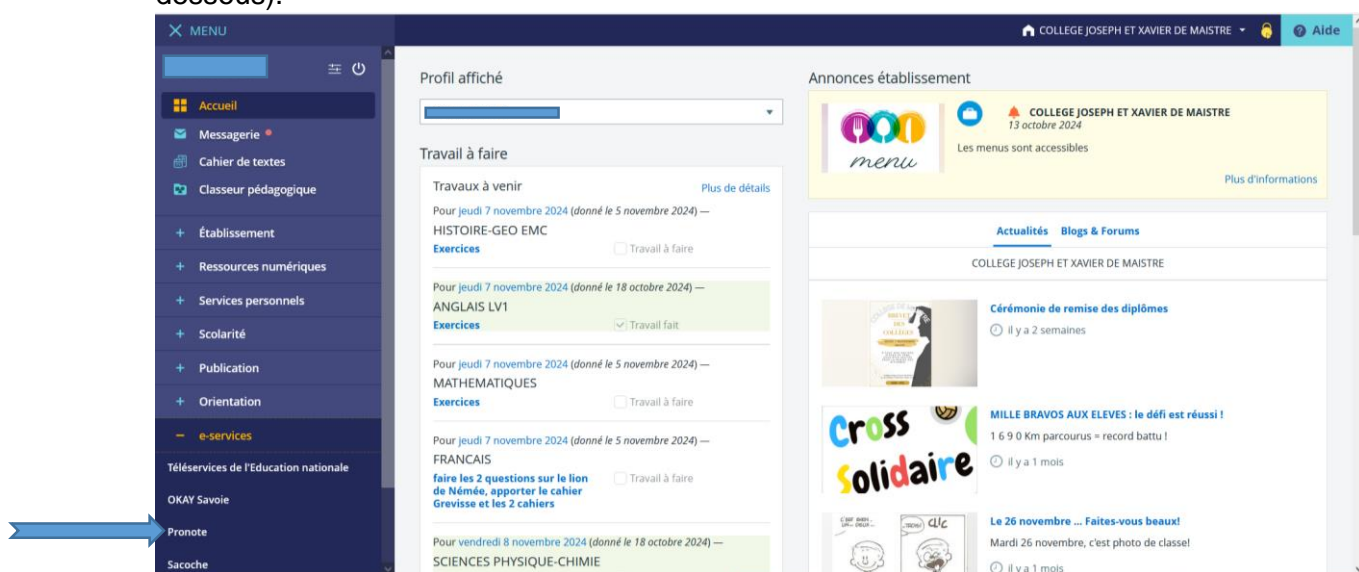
dessous).

MENU

COLLEGE JOSEPH ET XAVIER DE MAISTRE

Aide

Accueil
Messagerie
Cahier de textes
Classeur pédagogique
+ Établissement
+ Ressources numériques
+ Services personnels
+ Scolarité
+ Publication
+ Orientation
− e-services
Téléservices de l'Education nationale
OKAY Savoie
Pronote
Sacoche

Profil affiché

Travail à faire

Travaux à venir
Plus de détails

Pour jeudi 7 novembre 2024 (donné le 5 novembre 2024) —
HISTOIRE-GEO EMC
Exercices
Travail à faire

Pour jeudi 7 novembre 2024 (donné le 18 octobre 2024) —
ANGLAIS LV1
Exercices
Travail fait

Pour jeudi 7 novembre 2024 (donné le 5 novembre 2024) —
MATHEMATIQUES
Exercices
Travail à faire

Pour jeudi 7 novembre 2024 (donné le 5 novembre 2024) —
FRANCAIS
faire les 2 questions sur le lion de Némée, apporter le cahier Grevisse et les 2 cahiers
Travail à faire

Pour vendredi 8 novembre 2024 (donné le 18 octobre 2024) —
SCIENCES PHYSIQUE-CHIMIE

Annonces établissement

menu
COLLEGE JOSEPH ET XAVIER DE MAISTRE
13 octobre 2024
Les menus sont accessibles
Plus d'informations

Actualités Blogs & Forums

COLLEGE JOSEPH ET XAVIER DE MAISTRE

Cérémonie de remise des diplômes
il y a 2 semaines

Cross solidaire
MILLE BRAVOS AUX ELEVES : le défi est réussi !
1 6 9 0 Km parcourus = record battu !
il y a 1 mois

Le 26 novembre ... Faites-vous beaux!
Mardi 26 novembre, c'est photo de classe!
il y a 1 mois